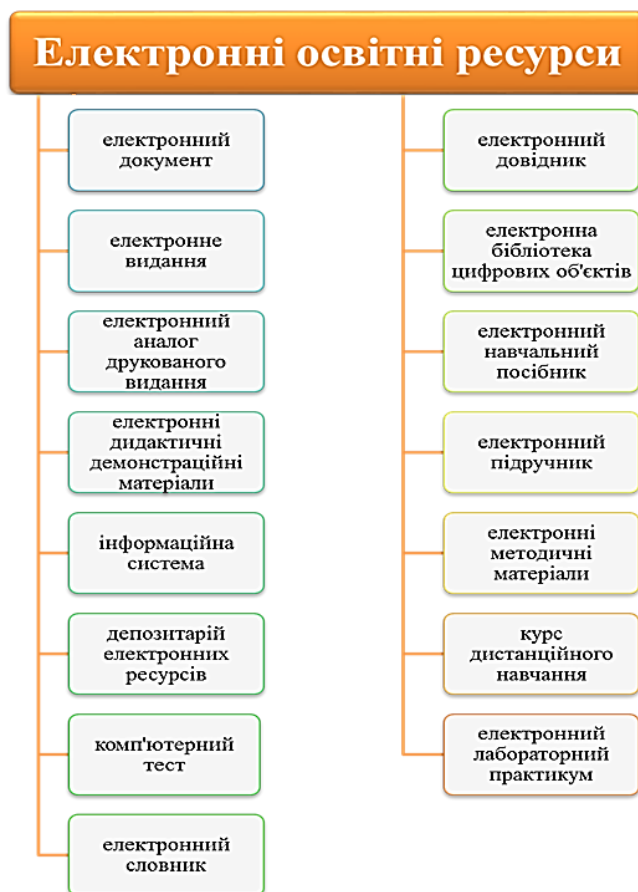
Електронні освітні ресурси

електронний документ

електронне видання

електронний аналог друкованого видання

електронні дидактичні демонстраційні матеріали

інформаційна система

депозитарій електронних ресурсів

комп'ютерний тест

електронний словник

електронний довідник

електронна бібліотека цифрових об'єктів

електронний навчальний посібник

електронний підручник

електронні методичні матеріали

курс дистанційного навчання

електронний лабораторний практикум